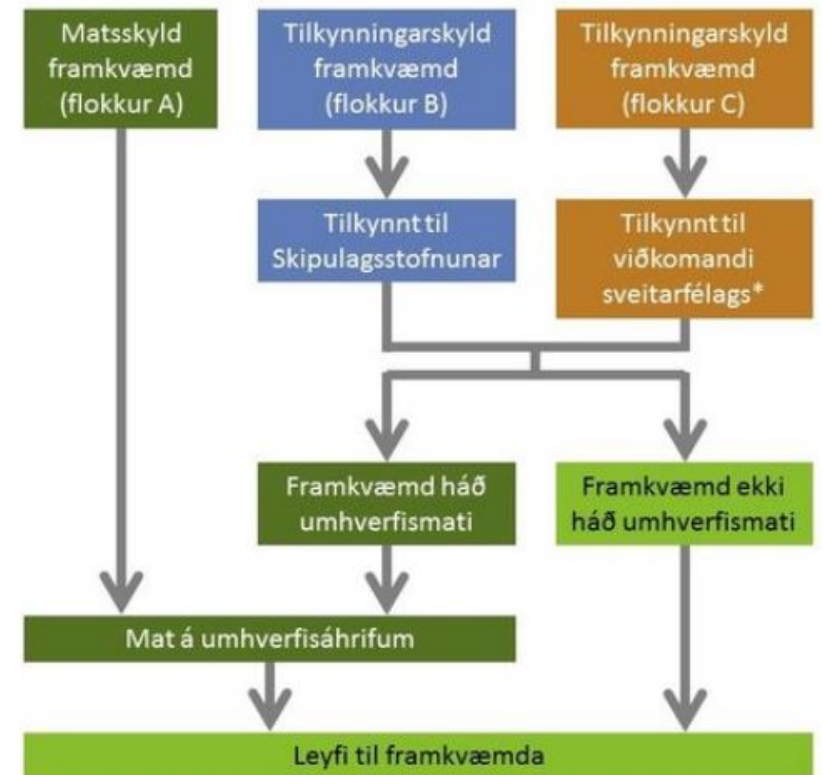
Matsskyld framkvæmd (flokkur A)

Tilkynningarskyld framkvæmd (flokkur B)

Tilkynningarskyld framkvæmd (flokkur C)

Tilkynnt til Skipulagsstofnunar

Tilkynnt til viðkomandi sveitarfélags*

Framkvæmd háð umhverfismati

Framkvæmd ekki háð umhverfismati

Mat á umhverfisáhrifum

Leyfi til framkvæmda